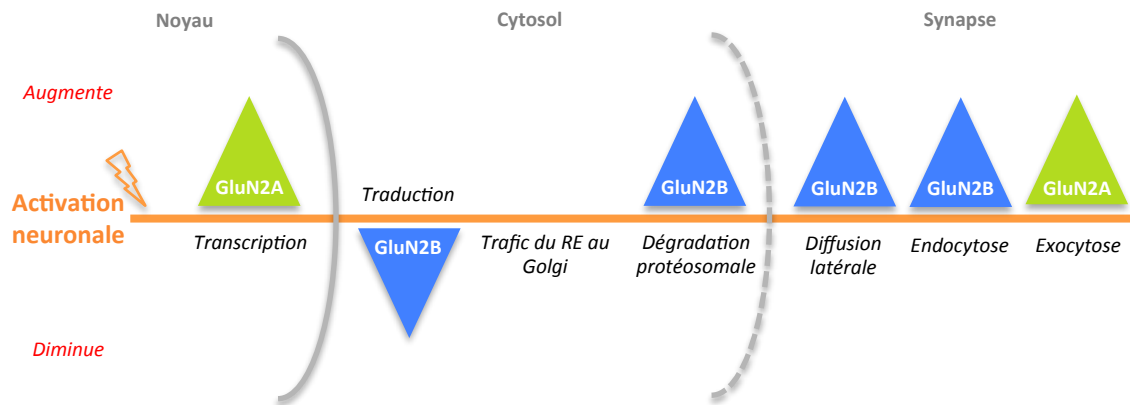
Noyau

Cytosol

Synapse

Augmente

Activation neuronale

Diminue

GluN2A

Transcription

Traduction

GluN2B

Trafic du RE au Golgi

GluN2B

Dégradation protéosomale

GluN2B

Diffusion latérale

GluN2B

Endocytose

GluN2A

Exocytose